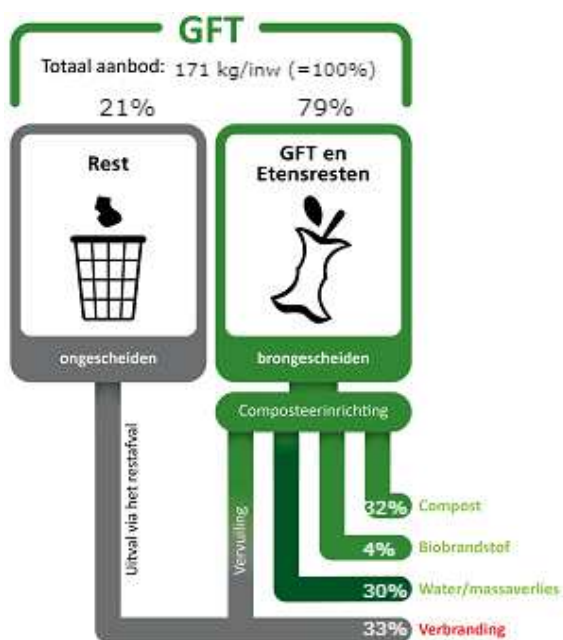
GFT

Totaal aanbod: 171 kg/inw (=100%)

21%

79%

Rest

GFT en Etensresten

ongescheiden

brongescheiden

Composteerinrichting

Uitval via het restafval

Vervuiling

32% Compost

4% Biobrandstof

30% Water/massaverlies

33% Verbranding